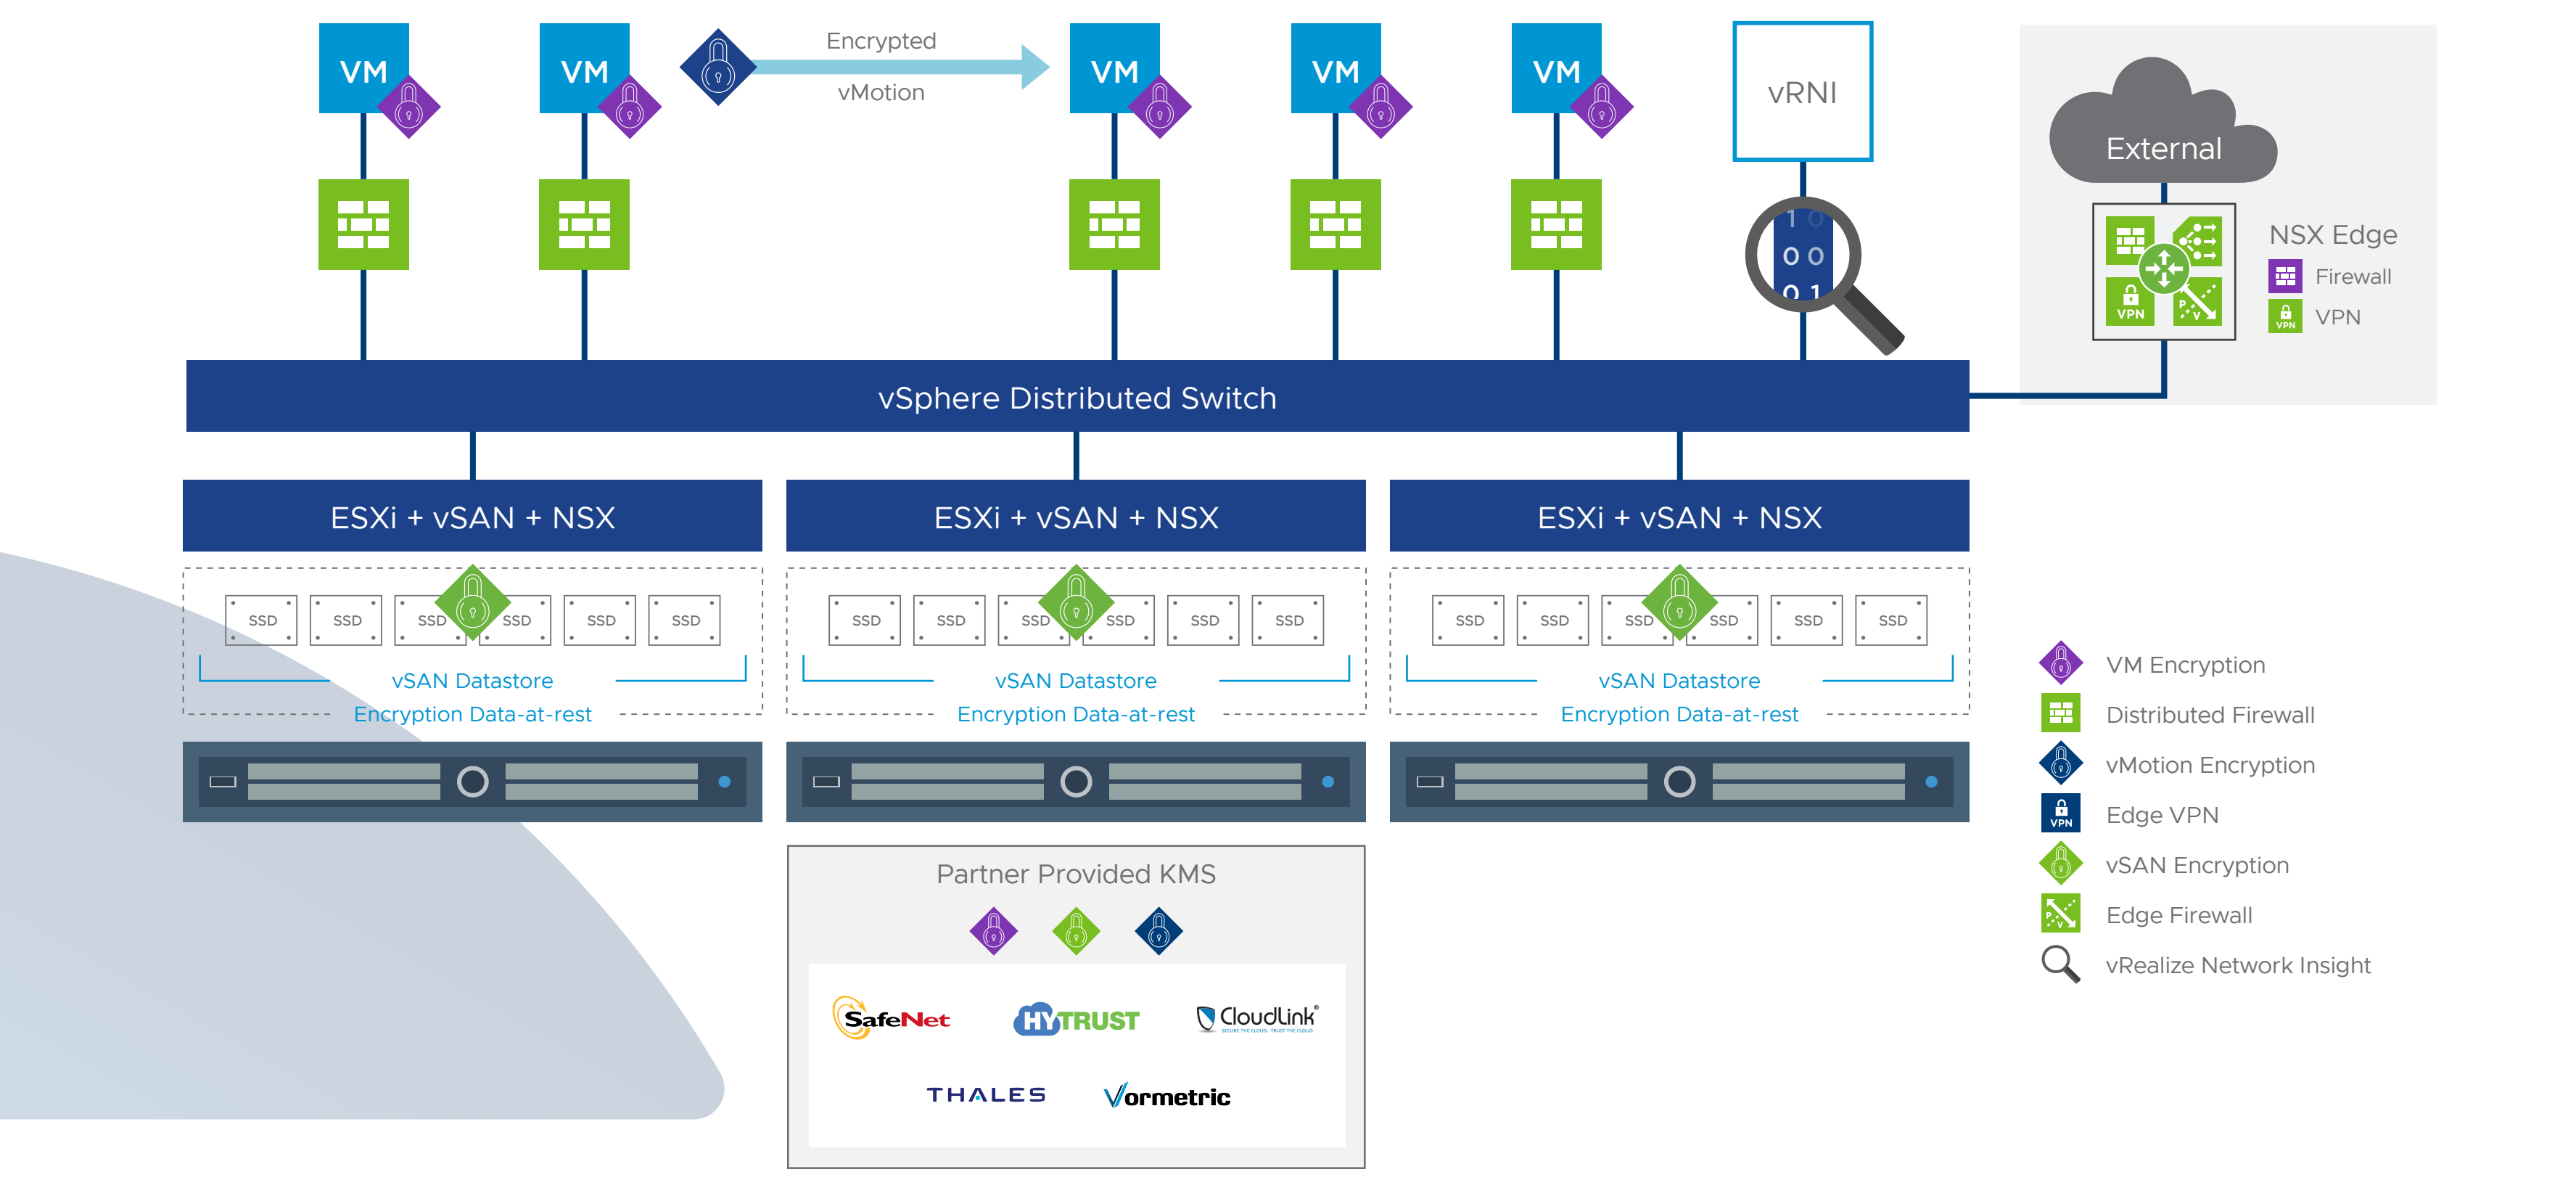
VM
VM
Encrypted
vMotion
VM
VM
VM
vRNI
External
1 0
0 0
0 1
VPN
NSX Edge
Firewall
VPN
vSphere Distributed Switch
ESXi + vSAN + NSX
ESXi + vSAN + NSX
ESXi + vSAN + NSX
SSD SSD SSD SSD SSD SSD
vSAN Datastore
Encryption Data-at-rest
SSD SSD SSD SSD SSD SSD
vSAN Datastore
Encryption Data-at-rest
SSD SSD SSD SSD SSD SSD
vSAN Datastore
Encryption Data-at-rest
VM Encryption
Distributed Firewall
vMotion Encryption
VPN
Edge VPN
vSAN Encryption
Edge Firewall
vRealize Network Insight
Partner Provided KMS
SafeNet
HyTRUST
CloudLink®
SECURE THE CLOUD. TRUST THE CLOUD.
THALES
Vormetric